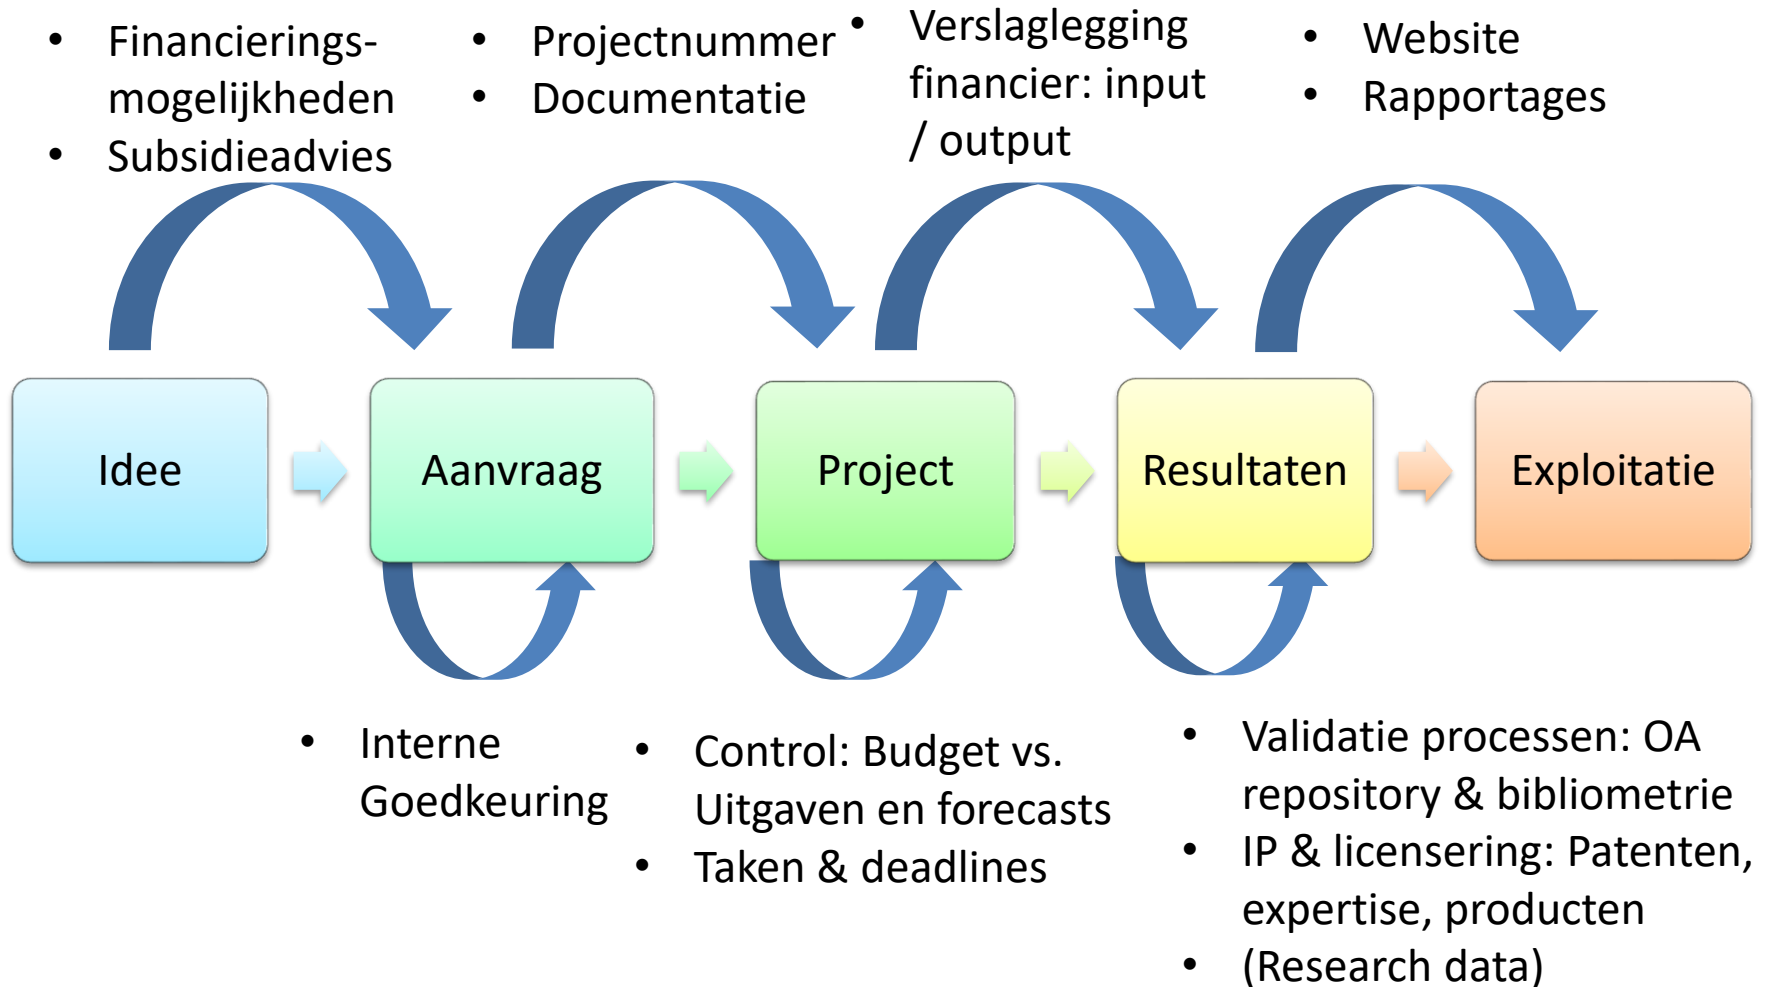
- Financierings-mogelijkheden
- Subsidieadvies

- Projectnummer
- Documentatie

- Verslaglegging financier: input / output

- Website
- Rapportages

Idee

Aanvraag

Project

Resultaten

Exploitatie

- Interne Goedkeuring

- Control: Budget vs. Uitgaven en forecasts
- Taken & deadlines

- Validatie processen: OA repository & bibliometrie
- IP & licensering: Patenten, expertise, producten
- (Research data)